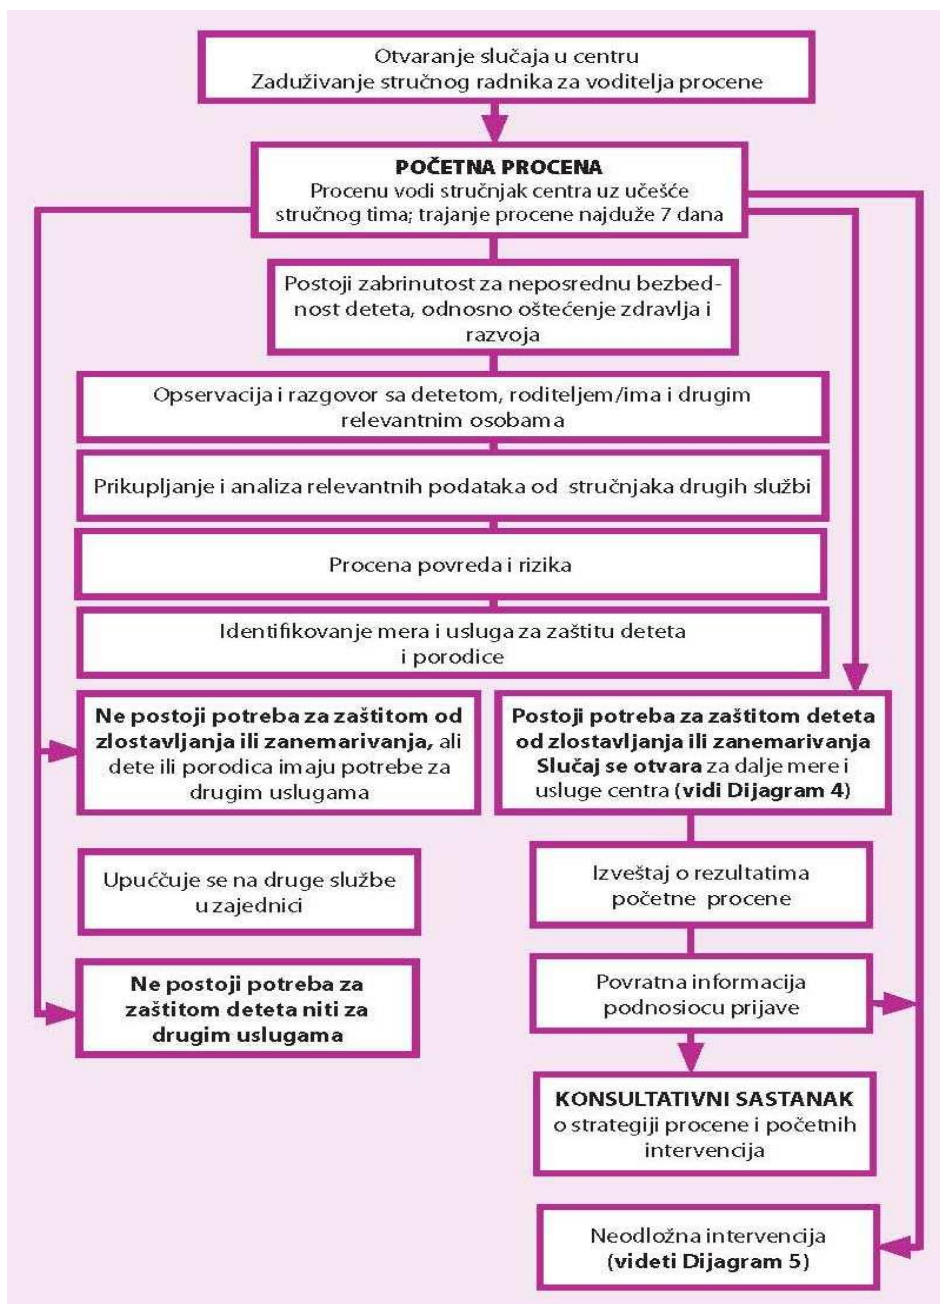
Otvaranje slučaja u centru
Zaduživanje stručnog radnika za voditelja procene

**POČETNA PROCENA**
Procenu vodi stručnjak centra uz učešće stručnog tima; trajanje procene najduže 7 dana

Postoji zabrinutost za neposrednu bezbednost deteta, odnosno oštećenje zdravlja i razvoja

Opservacija i razgovor sa detetom, roditeljem/ima i drugim relevantnim osobama

Prikupljanje i analiza relevantnih podataka od stručnjaka drugih službi

Procena povreda i rizika

Identifikovanje mera i usluga za zaštitu deteta i porodice

**Ne postoji potreba za zaštitom od zlostavljanja ili zanemarivanja,** ali dete ili porodica imaju potrebe za drugim uslugama

Upućčuje se na druge službe u zajednici

**Ne postoji potreba za zaštitom deteta niti za drugim uslugama**

**Postoji potreba za zaštitom deteta od zlostavljanja ili zanemarivanja Slučaj se otvara** za dalje mere i usluge centra (**vidi Dijagram 4**)

Izveštaj o rezultatima početne procene

Povratna informacija podnosiocu prijave

**KONSULTATIVNI SASTANAK**
o strategiji procene i početnih intervencija

Neodložna intervencija
(**videti Dijagram 5**)